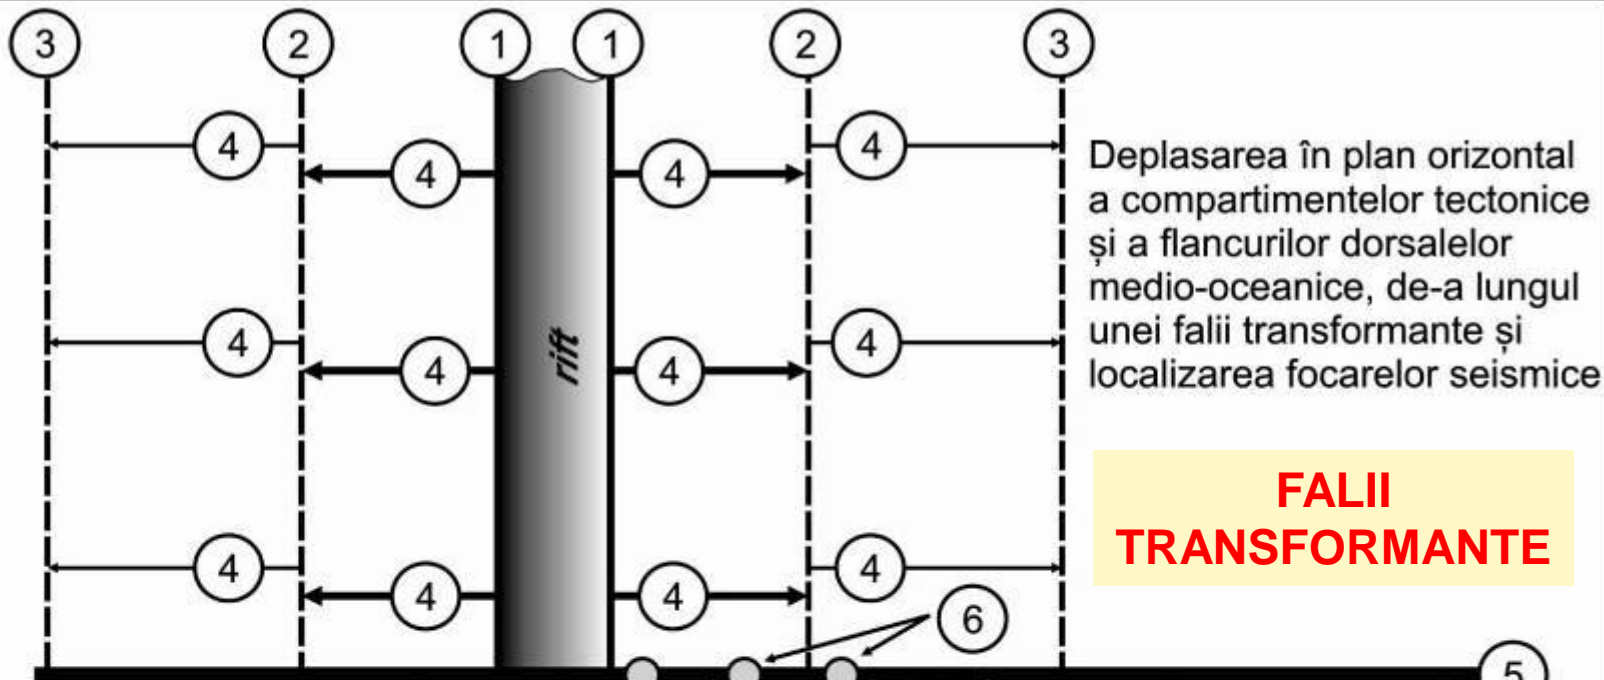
3 2 1 1 2 3

4 4 4 4

rift

4 4 4 4

4 4 4 4

6

5

Deplasarea în plan orizontal a compartimentelor tectonice și a flancurilor dorsalelor medio-oceanice, de-a lungul unei falii transformante și localizarea focarelor seismice

FALII TRANSFORMANTE